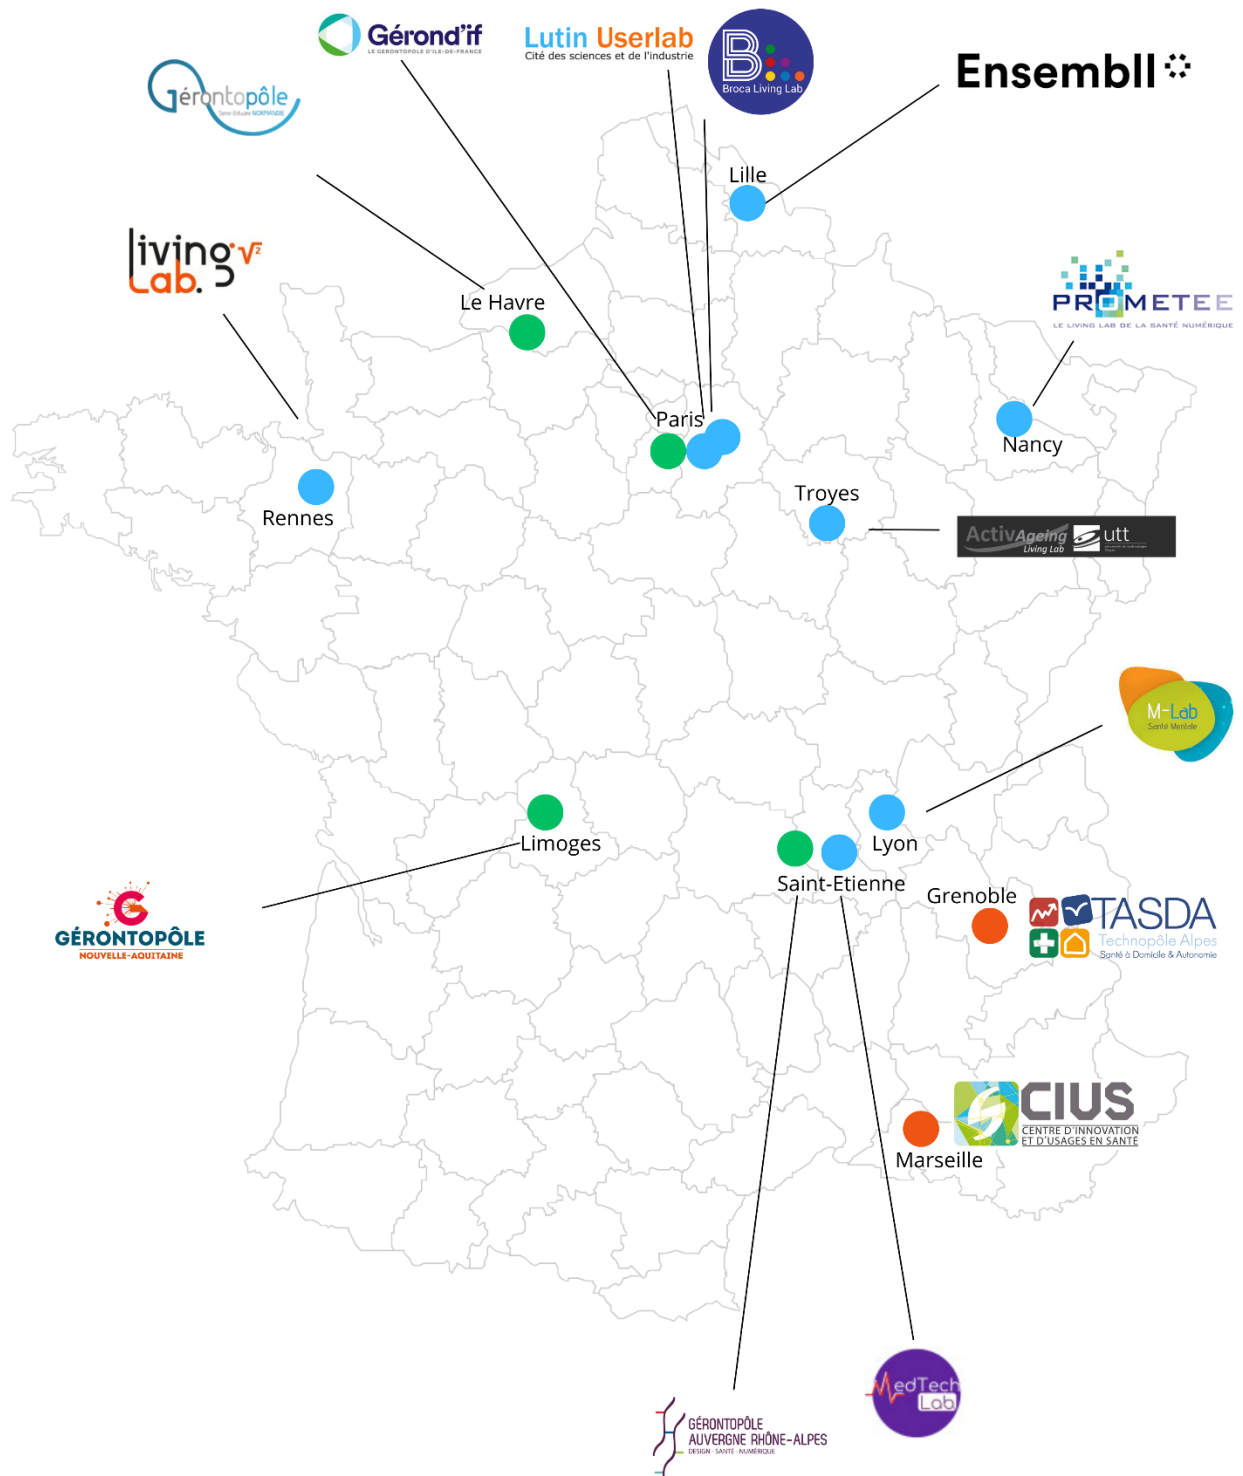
Gérond'if
LE GÉRONTOPOLE D'ILE-DE-FRANCE

Lutin Userlab
Cité des sciences et de l'industrie

Broca Living Lab

Ensembll

Gérontopôle
Seine Estuaire NORMANDIE

Lille

living lab. v²

Le Havre

PROMETEE
LE LIVING LAB DE LA SANTÉ NUMÉRIQUE

Paris

Nancy

Rennes

Troyes

ActivAgeing Living Lab utt

M-Lab
Santé Mentale

Limoges

Lyon

GÉRONTOPÔLE
NOUVELLE-AQUITAINE

Saint-Etienne

Grenoble

TASDA
Technopôle Alpes
Santé à Domicile & Autonomie

CIUS
CENTRE D'INNOVATION ET D'USAGES EN SANTÉ

Marseille

MedTech Lab

GÉRONTOPÔLE AUVERGNE RHÔNE-ALPES
DESIGN · SANTÉ · NUMÉRIQUE